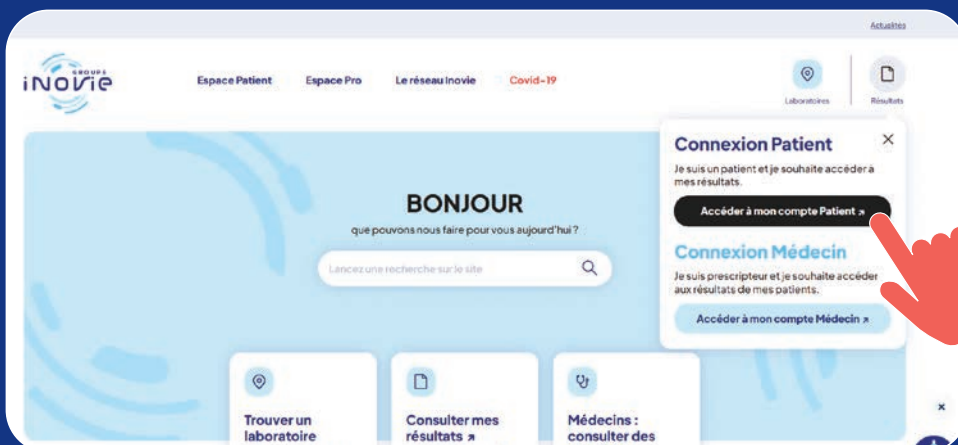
Actualités

GROUPE
iNOVIE

Espace Patient
Espace Pro
Le réseau Inovie
Covid-19

Laboratoires
Résultats

BONJOUR
que pouvons nous faire pour vous aujourd'hui ?

Lancez une recherche sur le site

Connexion Patient
Je suis un patient et je souhaite accéder à mes résultats.
Accéder à mon compte Patient ↗

Connexion Médecin
Je suis prescripteur et je souhaite accéder aux résultats de mes patients.
Accéder à mon compte Médecin ↗

Trouver un laboratoire

Consulter mes résultats ↗

Médecins : consulter des